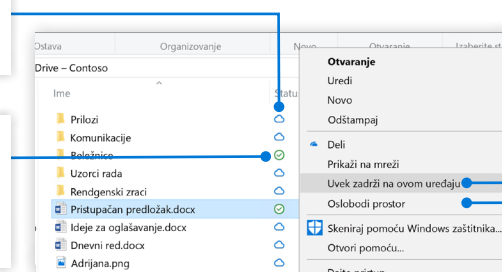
Ostava
Organizovanje
Novo
Otvaranje
Izaberite st
Drive – Contoso
Ime
Status
Prilozi
Komunikacije
Beležnice
Uzorci rada
Rendgenski zraci
Pristupačan predložak.docx
Ideje za oglašavanje.docx
Dnevni red.docx
Adrijana.png

Otvaranje
Uredi
Novo
Odštampaj
Deli
Prikaži na mreži
Uvek zadrži na ovom uređaju
Oslobodi prostor
Skeniraj pomoću Windows zaštitnika...
Otvori pomoću...
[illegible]